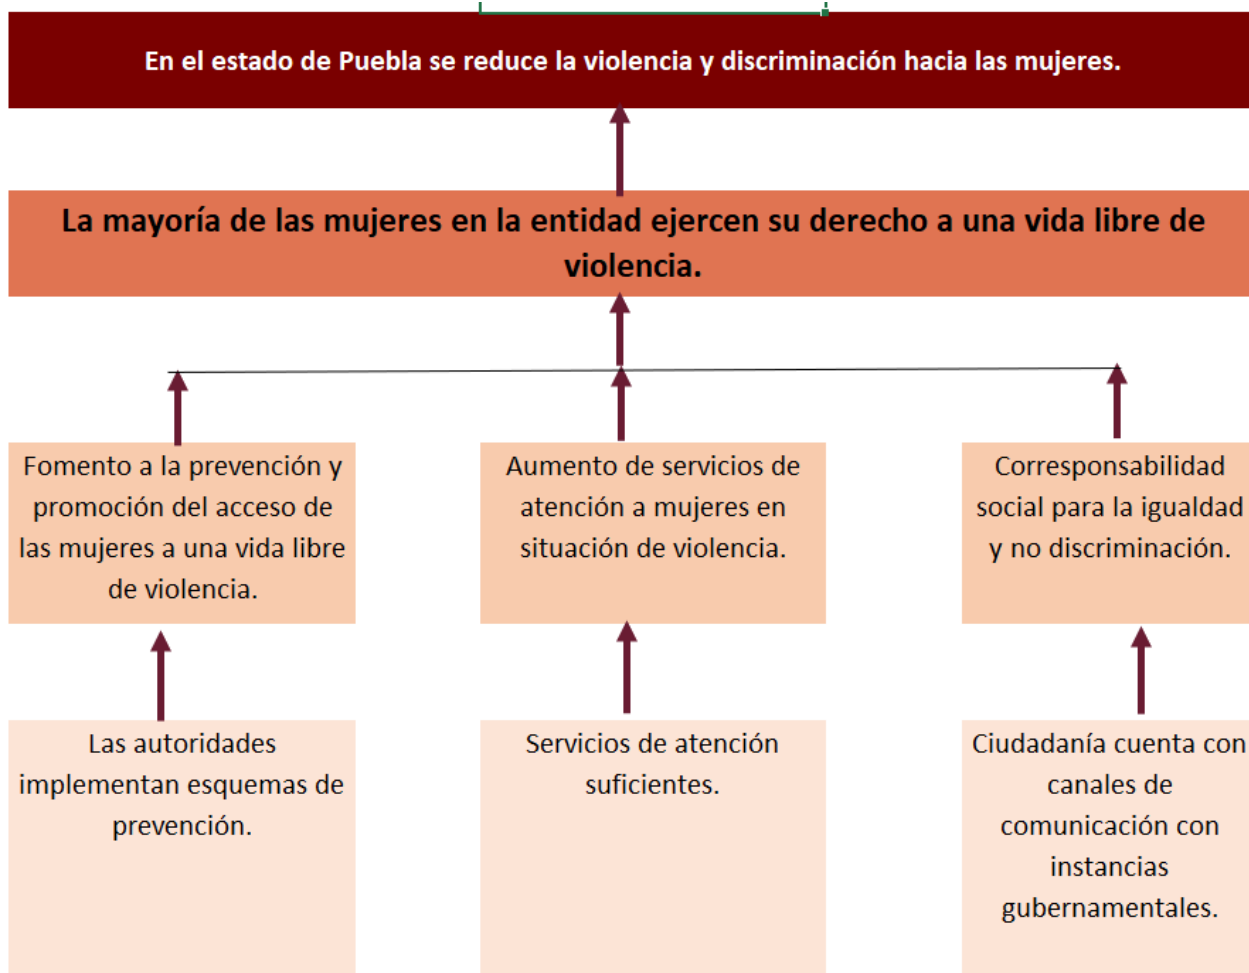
En el estado de Puebla se reduce la violencia y discriminación hacia las mujeres.

La mayoría de las mujeres en la entidad ejercen su derecho a una vida libre de violencia.

Fomento a la prevención y promoción del acceso de las mujeres a una vida libre de violencia.

Aumento de servicios de atención a mujeres en situación de violencia.

Corresponsabilidad social para la igualdad y no discriminación.

Las autoridades implementan esquemas de prevención.

Servicios de atención suficientes.

Ciudadanía cuenta con canales de comunicación con instancias gubernamentales.